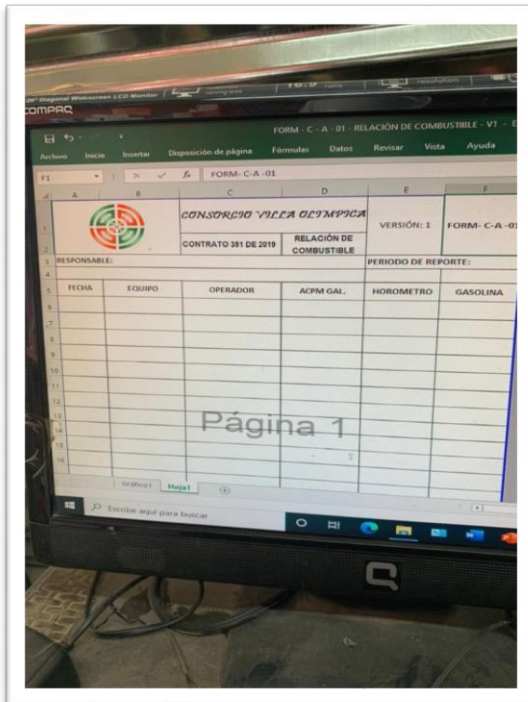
COMPAQ

FORM - C - A - 01 - RELACIÓN DE COMBUSTIBLE - V1

Archivo Inicio Insertar Disposición de página Fórmulas Datos Revisar Vista Ayuda

F1 FORM- C-A -01

| | CONSORCIO VILLA OLIMPICA | | VERSIÓN: 1 | FORM- C-A -0 |
|---|---|---|---|---|
| | CONTRATO 381 DE 2019 | RELACIÓN DE COMBUSTIBLE | | |
| RESPONSABLE: | | | PERIODO DE REPORTE: | |

| FECHA | EQUIPO | OPERADOR | ACPM GAL. | HOROMETRO | GASOLINA |
|---|---|---|---|---|---|
| | | | | | |

Página 1

Gráfico1 Hoja1

Escribe aquí para buscar